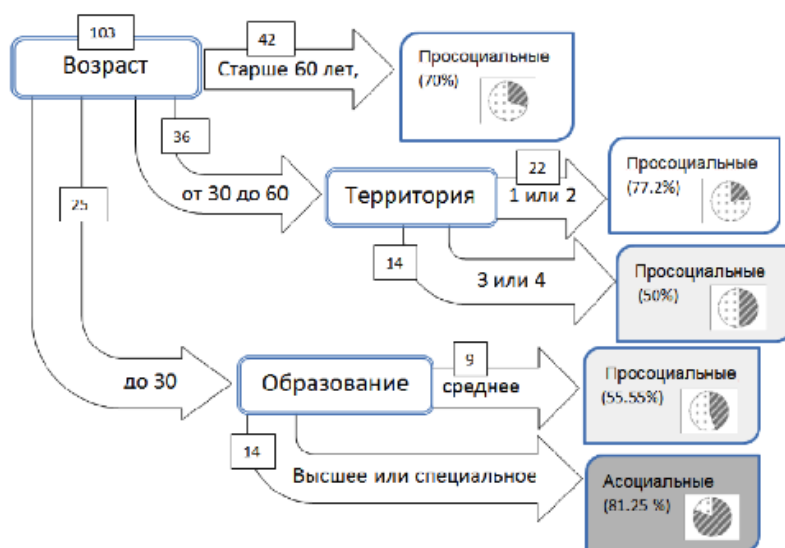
103

Возраст

42

Старше 60 лет,

Просоциальные (70%)

36

от 30 до 60

Территория

22

1 или 2

Просоциальные (77.2%)

14

3 или 4

Просоциальные (50%)

25

до 30

Образование

9

среднее

Просоциальные (55.56%)

14

Высшее или специальное

Асоциальные (81.25 %)